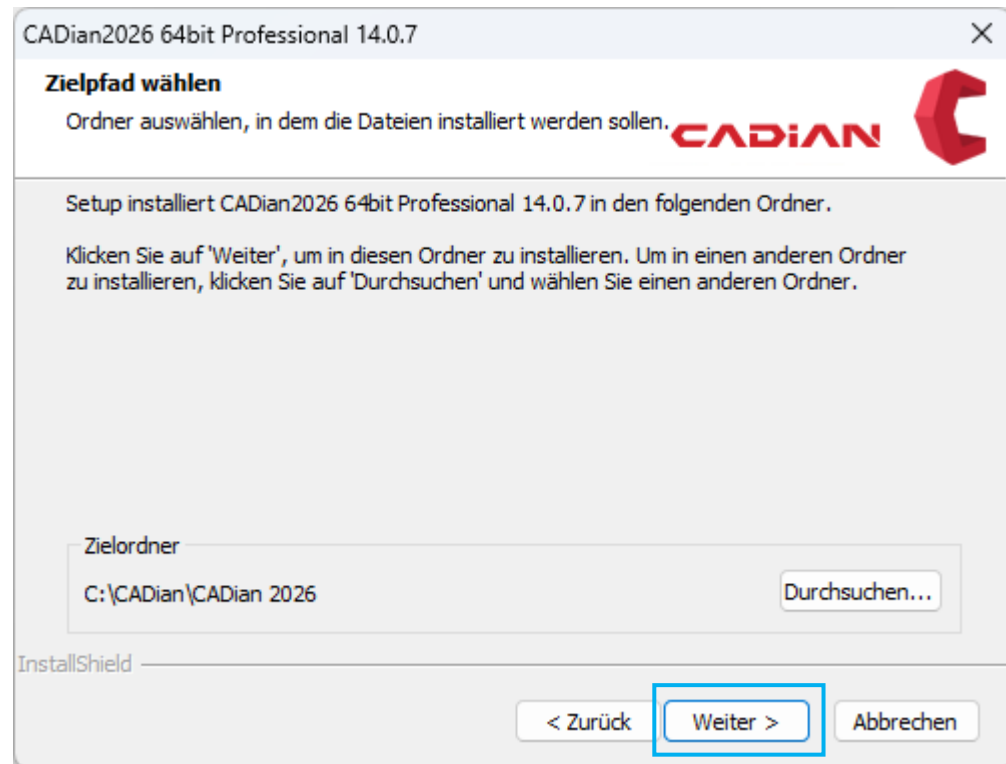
CADian2026 64bit Professional 14.0.7

×

Zielpfad wählen

Ordner auswählen, in dem die Dateien installiert werden sollen.

CADIAN

Setup installiert CADian2026 64bit Professional 14.0.7 in den folgenden Ordner.

Klicken Sie auf 'Weiter', um in diesen Ordner zu installieren. Um in einen anderen Ordner zu installieren, klicken Sie auf 'Durchsuchen' und wählen Sie einen anderen Ordner.

Zielordner

C:\CADian\CADian 2026

Durchsuchen...

InstallShield

< Zurück

Weiter >

Abbrechen